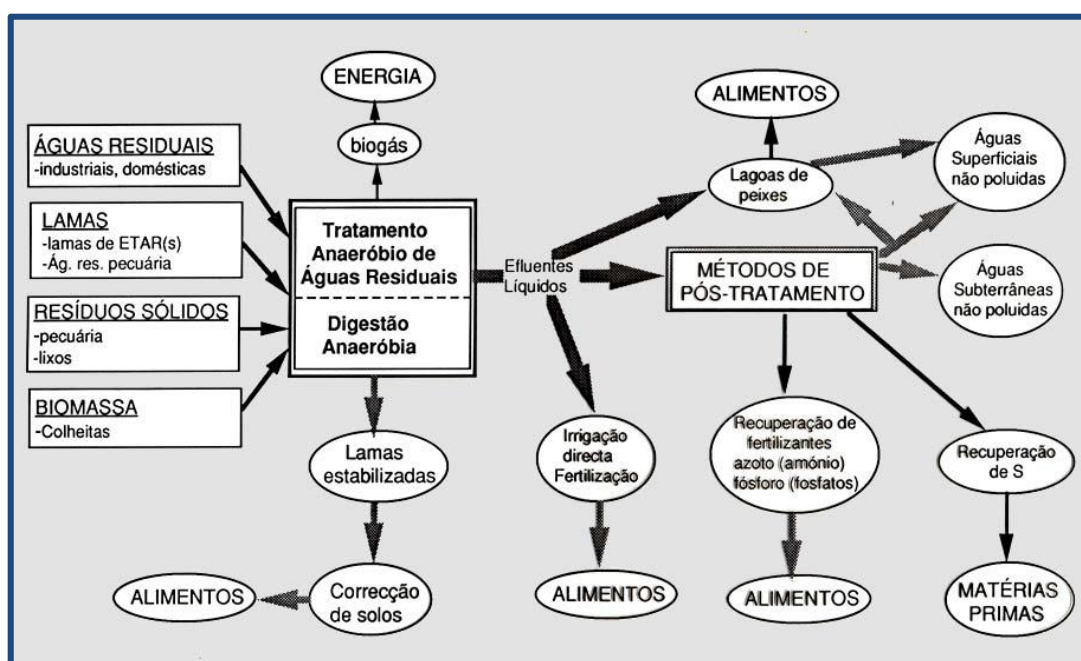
ENERGIA

biogás

ÁGUAS RESIDUAIS
-industriais, domésticas

LAMAS
-lamas de ETAR(s)
-Ág. res. pecuária

RESÍDUOS SÓLIDOS
-pecuária
-lixos

BIOMASSA
-Colheitas

Tratamento Anaeróbio de Águas Residuais

Digestão Anaeróbia

Efluentes Líquidos

ALIMENTOS

Lagoas de peixes

Águas Superficiais não poluidas

MÉTODOS DE PÓS-TRATAMENTO

Águas Subterrâneas não poluidas

Lamas estabilizadas

Irrigação directa Fertilização

Recuperação de fertilizantes azoto (amónio) fósforo (fosfatos)

Recuperação de S

ALIMENTOS

Correcção de solos

ALIMENTOS

ALIMENTOS

MATÉRIAS PRIMAS